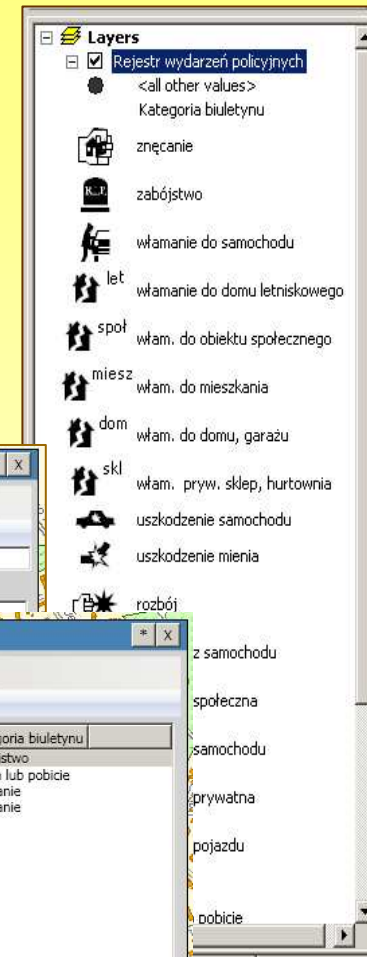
Layers
Rejestr wydarzeń policyjnych
<all other values>
Kategoria biuletynu
znęcanie
R.I.P.
zabójstwo
włamanie do samochodu
let włamanie do domu letniskowego
społ włam. do obiektu społecznego
miesz włam. do mieszkania
dom włam. do domu, garażu
skl włam. pryw. sklep, hurtownia
uszkodzenie samochodu
uszkodzenie mienia
rozbój
z samochodu
społeczna
samochodu
prywatna
pojazdu
pobicie

x
* x
goria biuletynu
stwo
lub pobicie
anie
anie